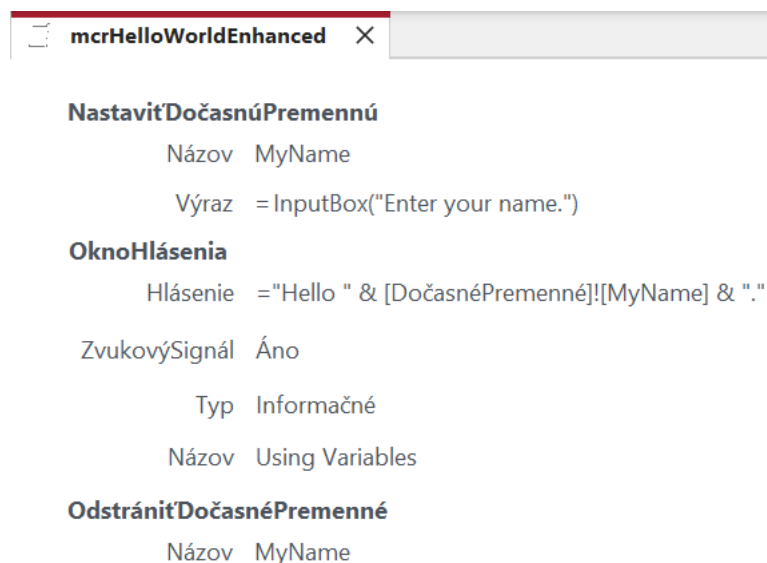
mcrHelloWorldEnhanced ×

NastaviťDočasnúPremennú

Názov MyName

Výraz =InputBox("Enter your name.")

OknoHlásenia

Hlásenie ="Hello " & [DočasnéPremenné]![MyName] & "."

ZvukovýSignál Áno

Typ Informačné

Názov Using Variables

OdstrániťDočasnéPremenné

Názov MyName